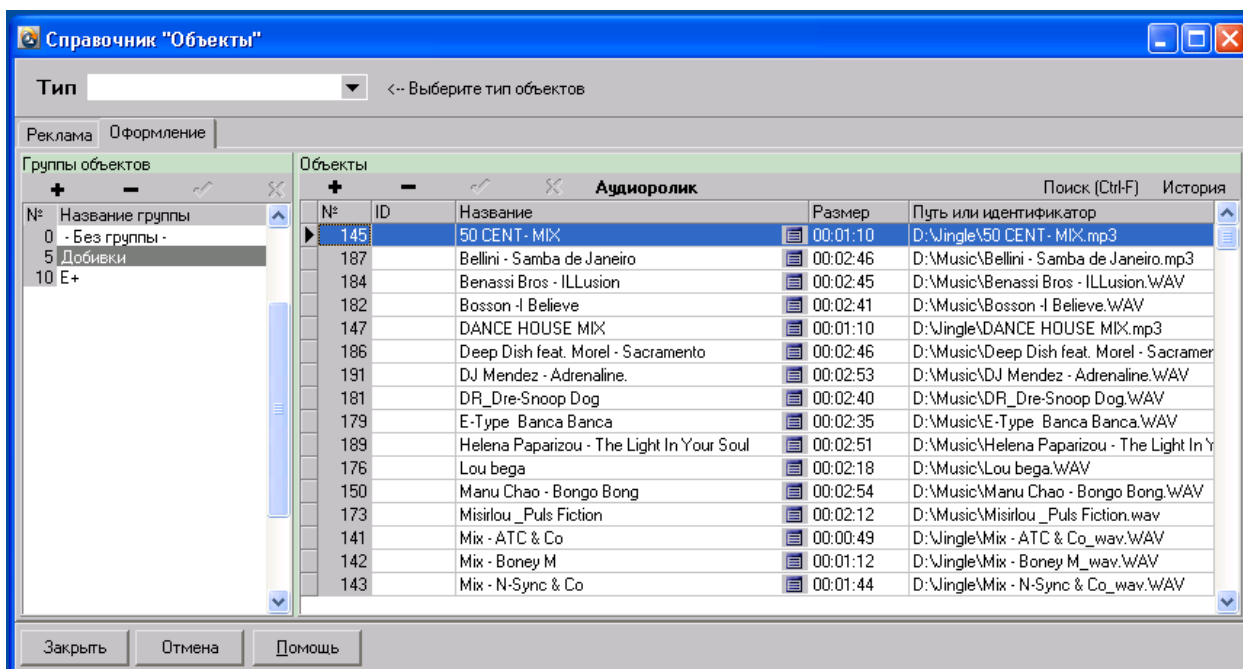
Справочник "Объекты"

Тип <-- Выберите тип объектов

Реклама Оформление

Группы объектов

| № | Название группы |
|---|---|
| 0 | - Без группы - |
| 5 | Добивки |
| 10 | E+ |

Объекты

Аудиоролик Поиск (Ctrl-F) История

| № | ID | Название | Размер | Путь или идентификатор |
|---|---|---|---|---|
| 145 | | 50 CENT - MIX | 00:01:10 | D:\Jingle\50 CENT - MIX.mp3 |
| 187 | | Bellini - Samba de Janeiro | 00:02:46 | D:\Music\Bellini - Samba de Janeiro.mp3 |
| 184 | | Benassi Bros - ILLusion | 00:02:45 | D:\Music\Benassi Bros - ILLusion.WAV |
| 182 | | Bosson -I Believe | 00:02:41 | D:\Music\Bosson -I Believe.WAV |
| 147 | | DANCE HOUSE MIX | 00:01:10 | D:\Jingle\DANCE HOUSE MIX.mp3 |
| 186 | | Deep Dish feat. Morel - Sacramento | 00:02:46 | D:\Music\Deep Dish feat. Morel - Sacramer |
| 191 | | DJ Mendez - Adrenaline. | 00:02:53 | D:\Music\DJ Mendez - Adrenaline.WAV |
| 181 | | DR_Dre-Snoop Dog | 00:02:40 | D:\Music\DR_Dre-Snoop Dog.WAV |
| 179 | | E-Type Banca Banca | 00:02:35 | D:\Music\E-Type Banca Banca.WAV |
| 189 | | Helena Paparizou - The Light In Your Soul | 00:02:51 | D:\Music\Helena Paparizou - The Light In Y |
| 176 | | Lou bega | 00:02:18 | D:\Music\Lou bega.WAV |
| 150 | | Manu Chao - Bongo Bong | 00:02:54 | D:\Music\Manu Chao - Bongo Bong.WAV |
| 173 | | Misirlou _Puls Fiction | 00:02:12 | D:\Music\Misirlou _Puls Fiction.wav |
| 141 | | Mix - ATC & Co | 00:00:49 | D:\Jingle\Mix - ATC & Co_wav.WAV |
| 142 | | Mix - Boney M | 00:01:12 | D:\Jingle\Mix - Boney M_wav.WAV |
| 143 | | Mix - N-Sync & Co | 00:01:44 | D:\Jingle\Mix - N-Sync & Co_wav.WAV |

Закрыть Отмена Помощь